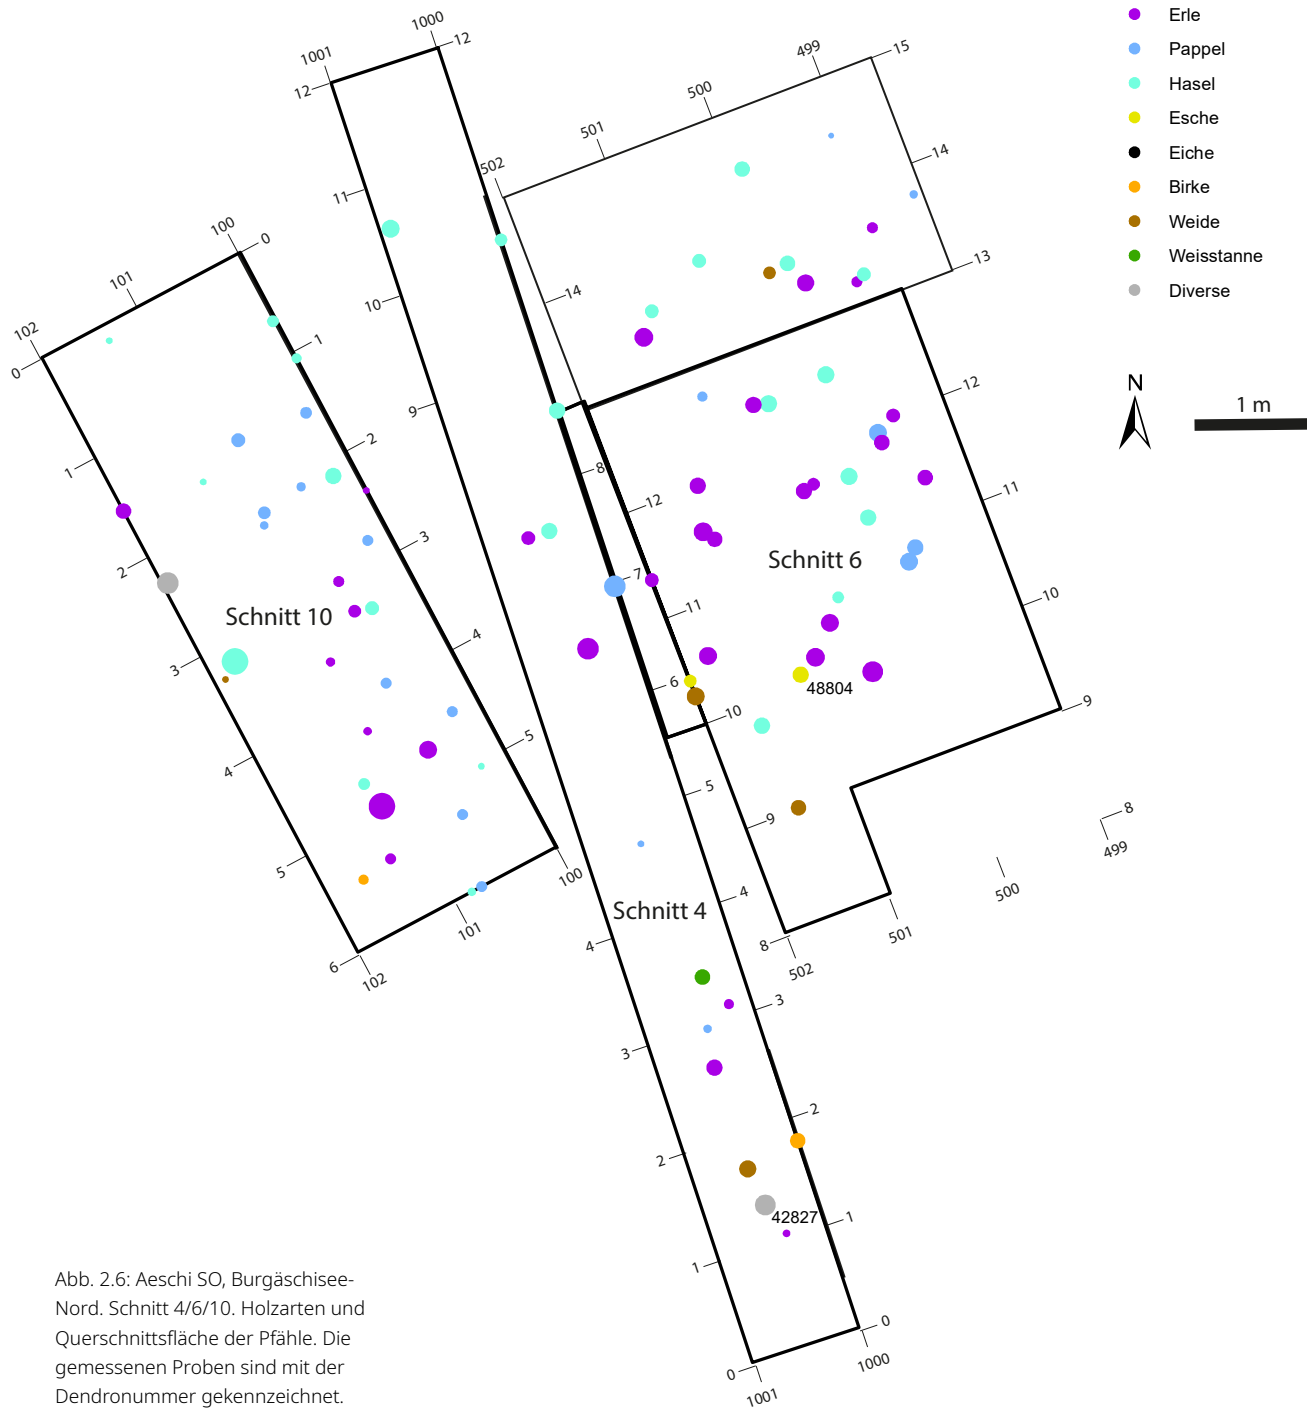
Erle
Pappel
Hasel
Esche
Eiche
Birke
Weide
Weisstanne
Diverse

N

1 m

Schnitt 10

Schnitt 6

Schnitt 4

48804

42827

1000 12
1001 12
11
10
9
502
501
500
499 15
14
13
14
12
11
10
9
8
499
500
501
502 8
12
11
10
9
8
7
6
5
4
3
2
1
0 1000
0 1001
100 0
101
102 0
1
2
3
4
5
6 102
101
100
1
2
3
4
5

Abb. 2.6: Aeschi SO, Burgäschisee-Nord. Schnitt 4/6/10. Holzarten und Querschnittsfläche der Pfähle. Die gemessenen Proben sind mit der Dendronummer gekennzeichnet.